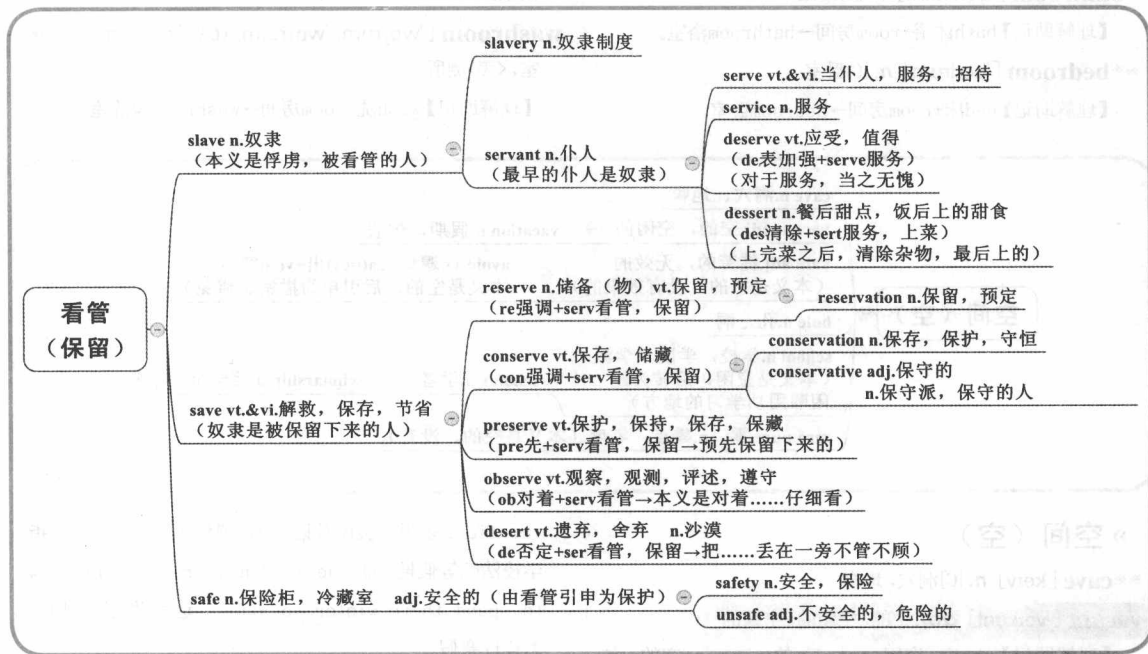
看管
（保留）

slave n.奴隶
（本义是俘虏，被看管的人）

slavery n.奴隶制度

servant n.仆人
（最早的仆人是奴隶）

serve vt.&vi.当仆人，服务，招待

service n.服务

deserve vt.应受，值得
（de表加强+serve服务）
（对于服务，当之无愧）

dessert n.餐后甜点，饭后上的甜食
（des清除+sert服务，上菜）
（上完菜之后，清除杂物，最后上的）

save vt.&vi.解救，保存，节省
（奴隶是被保留下来的人）

reserve n.储备（物）vt.保留，预定
（re强调+serv看管，保留）

reservation n.保留，预定

conserve vt.保存，储藏
（con强调+serv看管，保留）

conservation n.保存，保护，守恒

conservative adj.保守的
n.保守派，保守的人

preserve vt.保护，保持，保存，保藏
（pre先+serv看管，保留→预先保留下来的）

observe vt.观察，观测，评述，遵守
（ob对着+serv看管→本义是对着……仔细看）

desert vt.遗弃，舍弃 n.沙漠
（de否定+ser看管，保留→把……丢在一旁不管不顾）

safe n.保险柜，冷藏室 adj.安全的（由看管引申为保护）

safety n.安全，保险

unsafe adj.不安全的，危险的